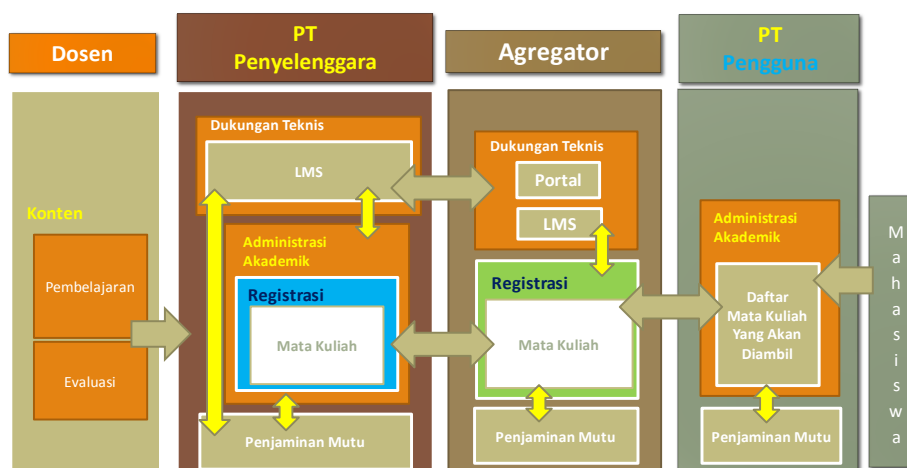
Dosen

PT
Penyelenggara

Agregator

PT
Pengguna

Konten

Pembelajaran

Evaluasi

Dukungan Teknis

LMS

Administrasi Akademik

Registrasi

Mata Kuliah

Penjaminan Mutu

Dukungan Teknis

Portal

LMS

Registrasi

Mata Kuliah

Penjaminan Mutu

Administrasi Akademik

Daftar Mata Kuliah Yang Akan Diambil

Penjaminan Mutu

Mahasiswa